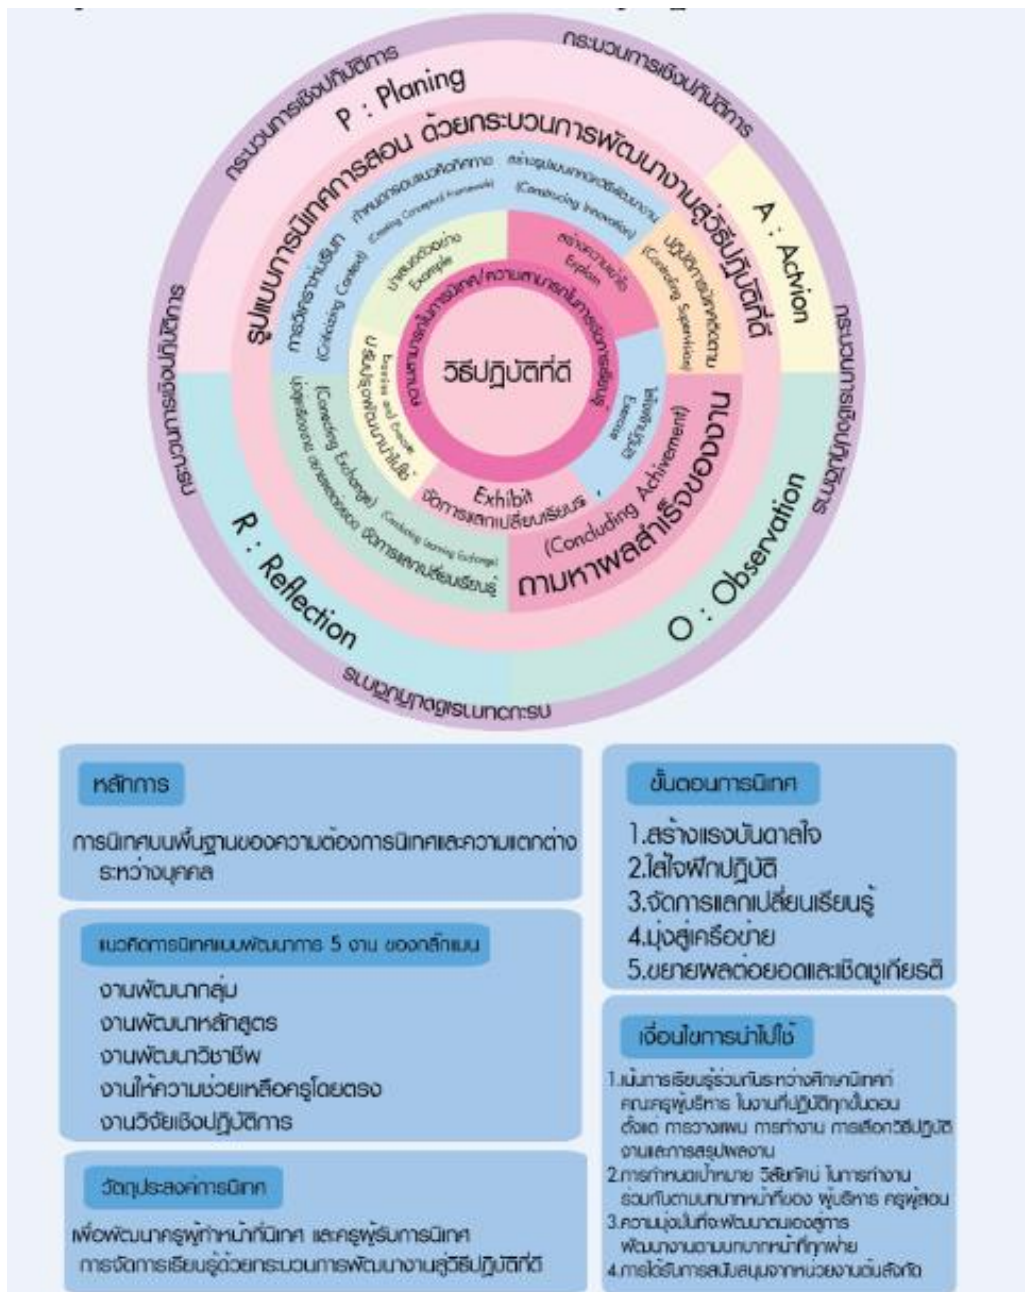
กระบวนการเชิงปฏิบัติการ
กระบวนการเชิงปฏิบัติการ
กระบวนการเชิงปฏิบัติการ
กระบวนการเชิงปฏิบัติการ
กระบวนการเชิงปฏิบัติการ

P : Planing
A : Action
O : Observation
R : Reflection

รูปแบบการนิเทศการสอน ด้วยกระบวนการพัฒนางานสู่วิธีปฏิบัติที่ดี

การวิเคราะห์บริบท (Criticizing Context)
กำหนดกรอบแนวคิดทาง (Creating Conceptual Framework)
สร้างรูปแบบนวัตกรรม (Constructing Innovation)
ปฏิบัติการนิเทศติดตาม (Conducting Supervision)
(Concluding Achivement) ถามหาผลสำเร็จของงาน
(Conducting Exchange) (Conducting learning Exchange) จัดการแลกเปลี่ยนเรียนรู้

นำเสนอตัวอย่าง Example
สร้างความเข้าใจ Explain
ใส่ใจฝึกปฏิบัติ Exercise
Exhibit จัดการแลกเปลี่ยนเรียนรู้
ขยายผลต่อยอด Extend
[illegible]

ความสามารถในการนิเทศ/ความสามารถในการจัดการเรียนรู้
วิธีปฏิบัติที่ดี

หลักการ
การนิเทศบนพื้นฐานของความต้องการนิเทศและความแตกต่างระหว่างบุคคล

แนวคิดการนิเทศแบบพัฒนาการ 5 งาน ของกลิ๊กแมน
งานพัฒนากลุ่ม
งานพัฒนาหลักสูตร
งานพัฒนาวิชาชีพ
งานให้ความช่วยเหลือครูโดยตรง
งานวิจัยเชิงปฏิบัติการ

วัตถุประสงค์การนิเทศ
เพื่อพัฒนาครูผู้ทำหน้าที่นิเทศ และครูผู้รับการนิเทศ การจัดการเรียนรู้ด้วยกระบวนการพัฒนางานสู่วิธีปฏิบัติที่ดี

ขั้นตอนการนิเทศ
1.สร้างแรงบันดาลใจ
2.ใส่ใจฝึกปฏิบัติ
3.จัดการแลกเปลี่ยนเรียนรู้
4.มุ่งสู่เครือข่าย
5.ขยายผลต่อยอดและเชิดชูเกียรติ

เงื่อนไขการนำไปใช้
1.เน้นการเรียนรู้ร่วมกันระหว่างศึกษานิเทศก์ คณะครูผู้บริหาร ในงานที่ปฏิบัติทุกขั้นตอน ตั้งแต่ การวางแผน การทำงาน การเลือกวิธีปฏิบัติ งานและการสรุปผลงาน
2.การกำหนดเป้าหมาย วิสัยทัศน์ ในการทำงานร่วมกันตามบทบาทหน้าที่ของ ผู้บริหาร ครูผู้สอน
3.ความมุ่งมั่นที่จะพัฒนาตนเองสู่การพัฒนางานตามบทบาทหน้าที่ทุกฝ่าย
4.การได้รับการสนับสนุนจากหน่วยงานต้นสังกัด